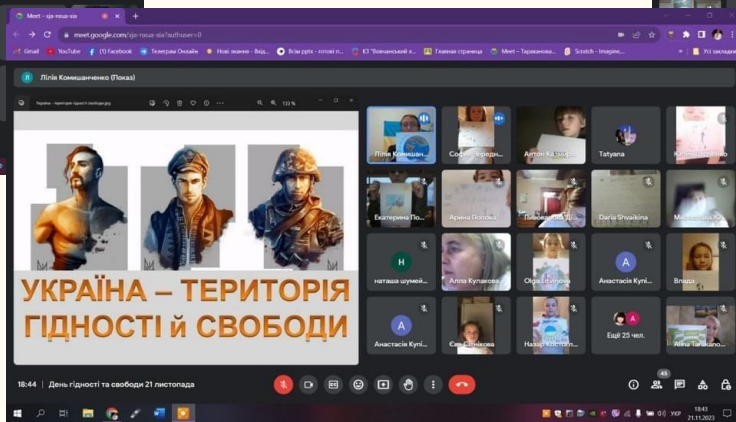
Meet - sja-roua-sia

meet.google.com/sja-roua-sia?authuser=0

Gmail YouTube (1) Facebook Телеграм Онлайн Нові знання - Вхід... Візи рртх - готові п... КЗ "Вовчанський л... Главная страница Meet – Тараканова... Scratch - Imagine... Усі закладки

Лілія Комишанченко (Показ)

Україна - територія гідності свободи.jpg 133 %

УКРАЇНА – ТЕРИТОРІЯ ГІДНОСТІ й СВОБОДИ

Лілія Комишан...
Софія Середн...
Антон Ка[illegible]
Tatyana
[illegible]
Екатерина По...
Арина Попова
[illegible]
Daria Shvaikina
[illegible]
H
наташа шумей...
Алла Кулакова
Olga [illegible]
A
Анастасія Купі...
Влада
A
Анастасія Купі...
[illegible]
Назар Костюк
Ещё 25 чел.
Алла Тараканова

18:44 | День гідності та свободи 21 листопада

45

УКР 18:43 21.11.2023